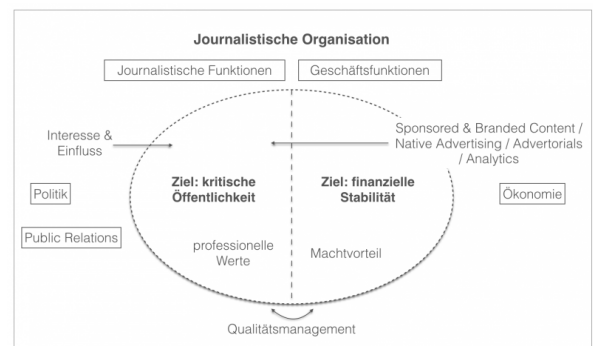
Journalistische Organisation

Journalistische Funktionen

Geschäftsfunktionen

Interesse & Einfluss

Sponsored & Branded Content / Native Advertising / Advertorials / Analytics

Politik

Ziel: kritische Öffentlichkeit

Ziel: finanzielle Stabilität

Ökonomie

Public Relations

professionelle Werte

Machtvorteil

Qualitätsmanagement